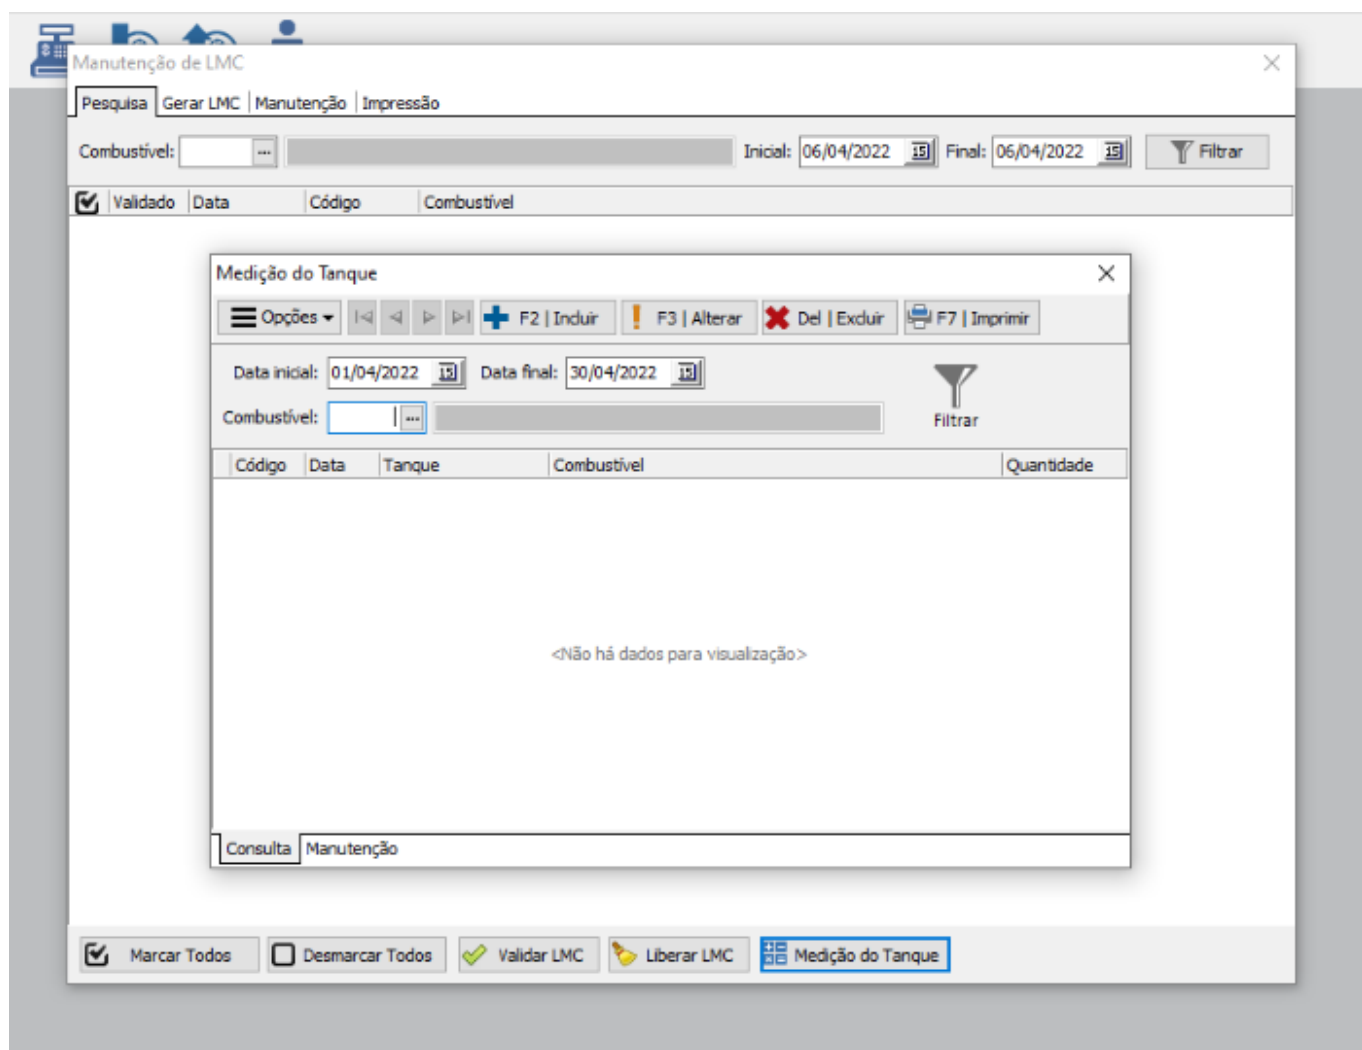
Manutenção de LMC

Pesquisa | Gerar LMC | Manutenção | Impressão

Combustível: ... Inicial: 06/04/2022 Final: 06/04/2022 Filtrar

| Validado | Data | Código | Combustível |
|---|---|---|---|

Medição do Tanque

Opções F2 | Incluir F3 | Alterar Del | Excluir F7 | Imprimir

Data inicial: 01/04/2022 Data final: 30/04/2022

Combustível: ...

Filtrar

| Código | Data | Tanque | Combustível | Quantidade |
|---|---|---|---|---|

<Não há dados para visualização>

Consulta | Manutenção

Marcar Todos Desmarcar Todos Validar LMC Liberar LMC Medição do Tanque